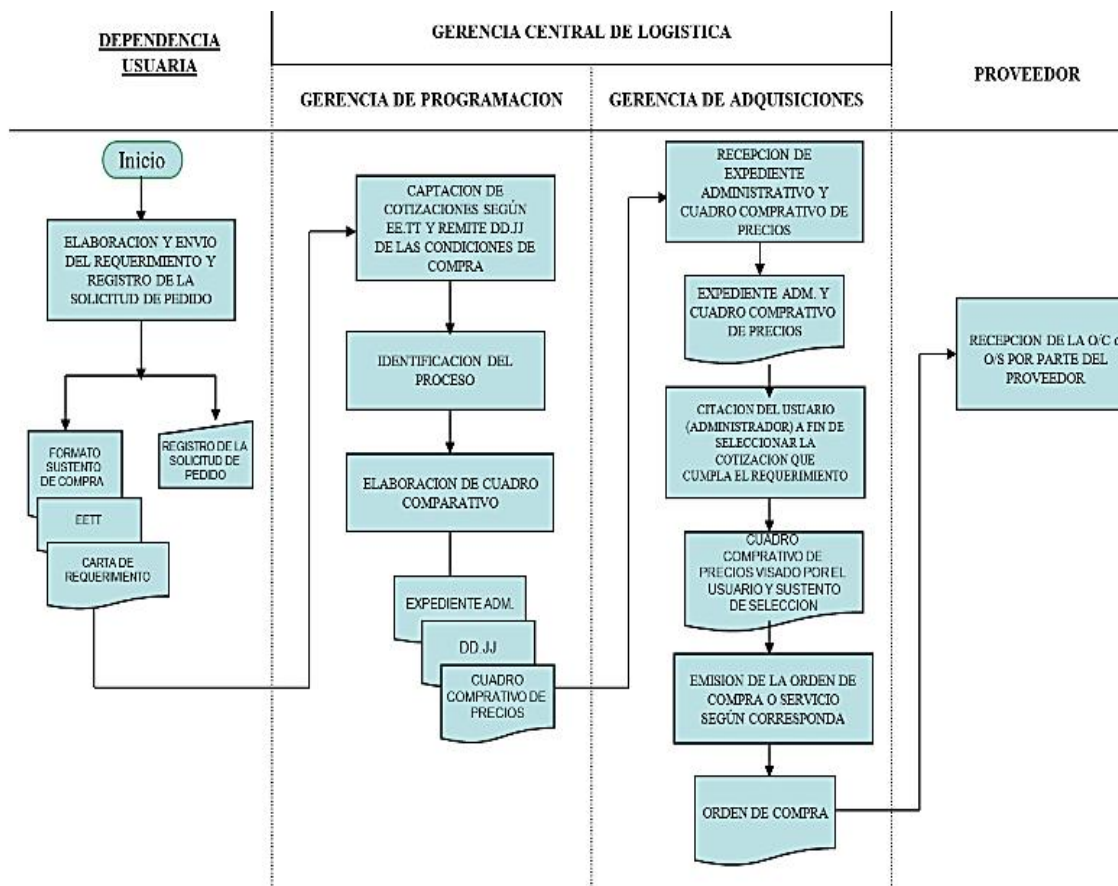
DEPENDENCIA USUARIA

GERENCIA CENTRAL DE LOGISTICA

GERENCIA DE PROGRAMACION

GERENCIA DE ADQUISICIONES

PROVEEDOR

Inicio

ELABORACION Y ENVIO DEL REQUERIMIENTO Y REGISTRO DE LA SOLICITUD DE PEDIDO

FORMATO SUSTENTO DE COMPRA

EETT

CARTA DE REQUERIMIENTO

REGISTRO DE LA SOLICITUD DE PEDIDO

CAPTACION DE COTIZACIONES SEGÚN EE.TT Y REMITE DD.JJ DE LAS CONDICIONES DE COMPRA

IDENTIFICACION DEL PROCESO

ELABORACION DE CUADRO COMPARATIVO

EXPEDIENTE ADM.

DD JJ

CUADRO COMPRATIVO DE PRECIOS

RECEPCION DE EXPEDIENTE ADMINISTRATIVO Y CUADRO COMPRATIVO DE PRECIOS

EXPEDIENTE ADM. Y CUADRO COMPRATIVO DE PRECIOS

CITACION DEL USUARIO (ADMINISTRADOR) A FIN DE SELECCIONAR LA COTIZACION QUE CUMPLA EL REQUERIMIENTO

CUADRO COMPRATIVO DE PRECIOS VISADO POR EL USUARIO Y SUSTENTO DE SELECCION

EMISION DE LA ORDEN DE COMPRA O SERVICIO SEGÚN CORRESPONDA

ORDEN DE COMPRA

RECEPCION DE LA O/C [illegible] O/S POR PARTE DEL PROVEEDOR